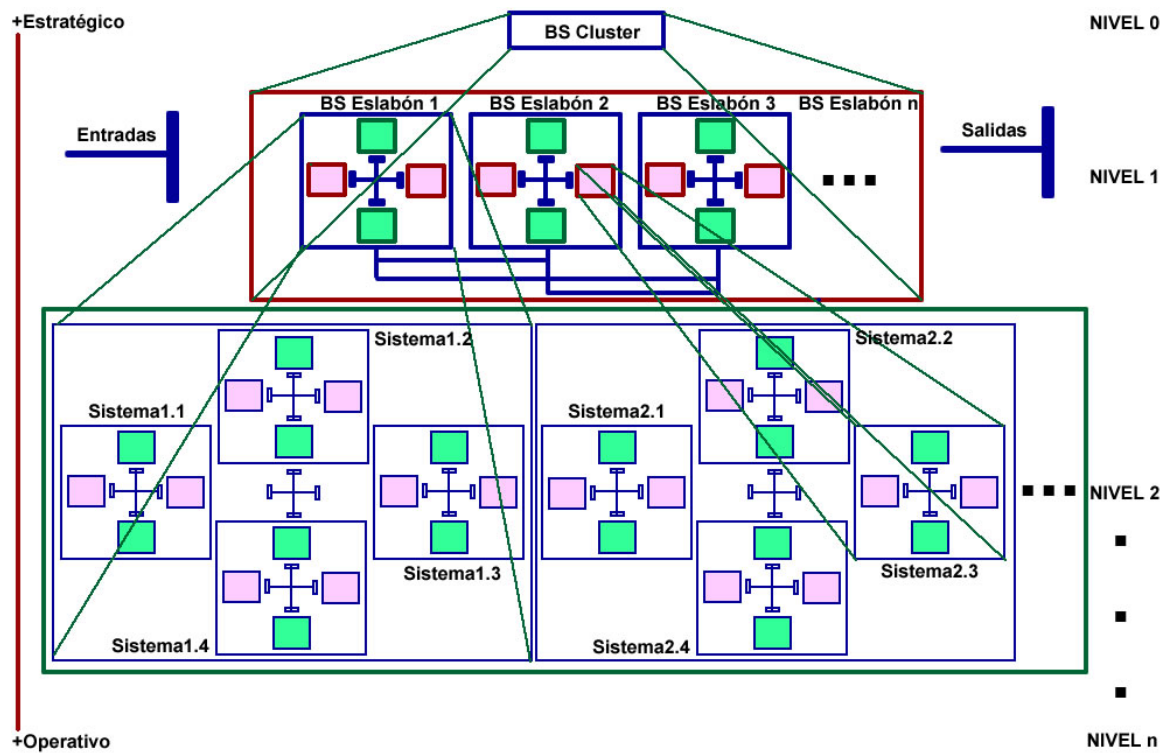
+Estratégico

BS Cluster

NIVEL 0

BS Eslabón 1 BS Eslabón 2 BS Eslabón 3 BS Eslabón n

Entradas

Salidas

NIVEL 1

Sistema1.2

Sistema2.2

Sistema1.1

Sistema2.1

NIVEL 2

Sistema1.3

Sistema2.3

Sistema1.4

Sistema2.4

+Operativo

NIVEL n